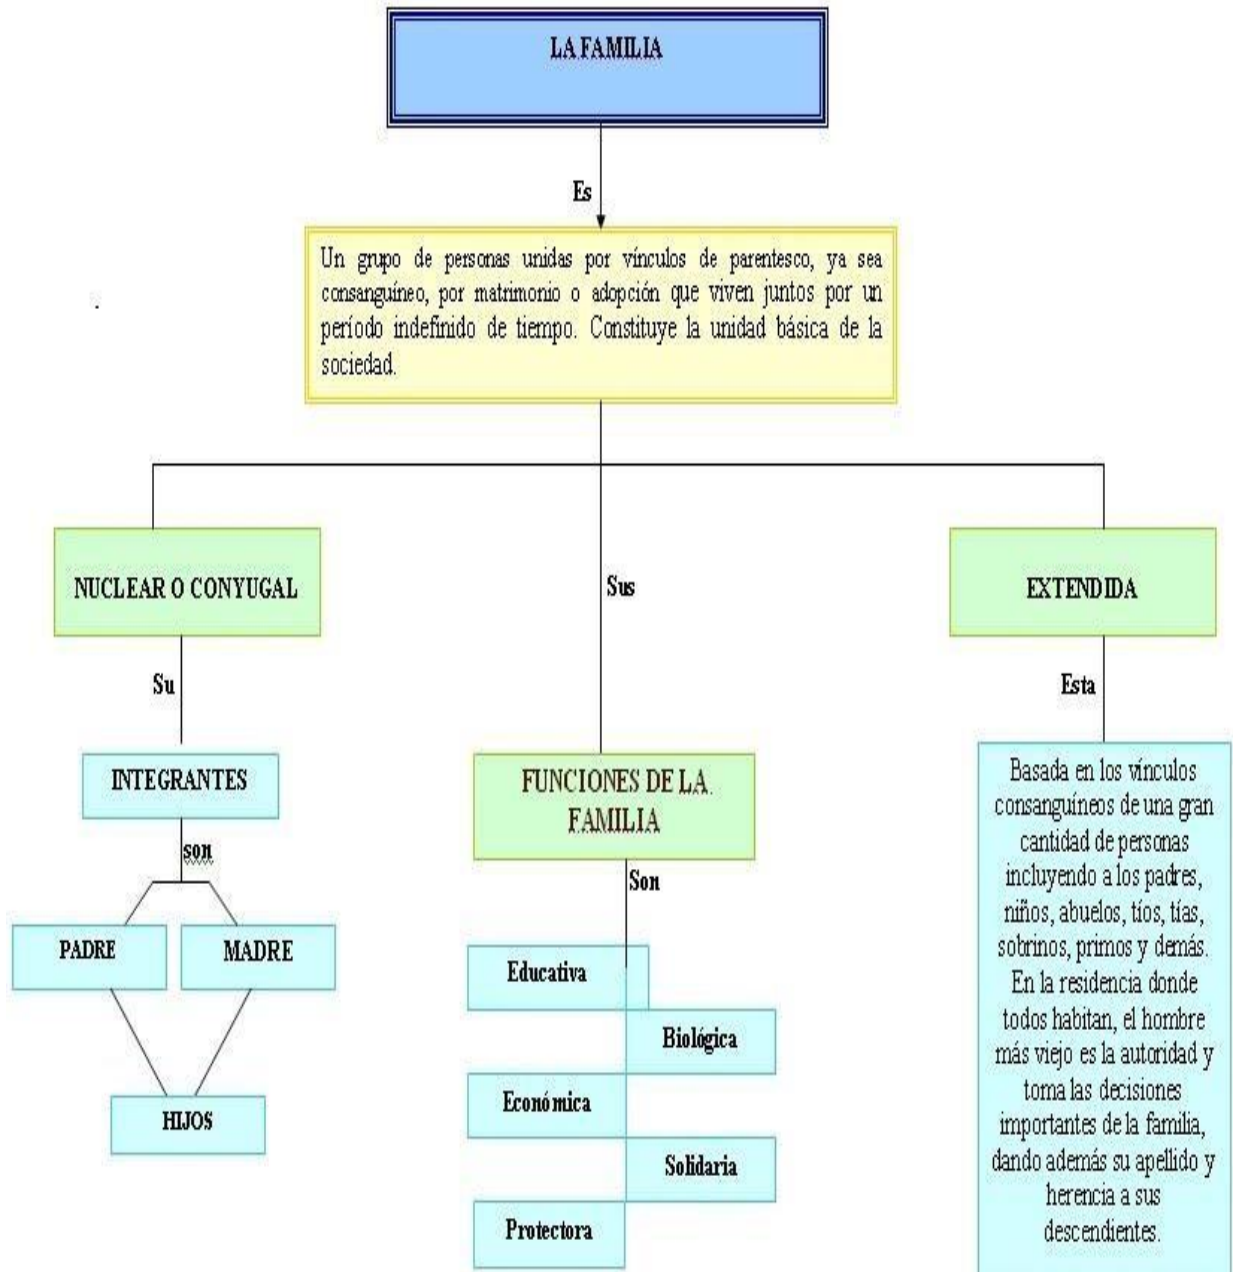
LA FAMILIA

Es

Un grupo de personas unidas por vínculos de parentesco, ya sea consanguíneo, por matrimonio o adopción que viven juntos por un período indefinido de tiempo. Constituye la unidad básica de la sociedad.

NUCLEAR O CONYUGAL

Su

INTEGRANTES

son

PADRE

MADRE

HIJOS

Sus

FUNCIONES DE LA FAMILIA

Son

Educativa

Biológica

Económica

Solidaria

Protectora

EXTENDIDA

Esta

Basada en los vínculos consanguíneos de una gran cantidad de personas incluyendo a los padres, niños, abuelos, tíos, tías, sobrinos, primos y demás. En la residencia donde todos habitan, el hombre más viejo es la autoridad y toma las decisiones importantes de la familia, dando además su apellido y herencia a sus descendientes.